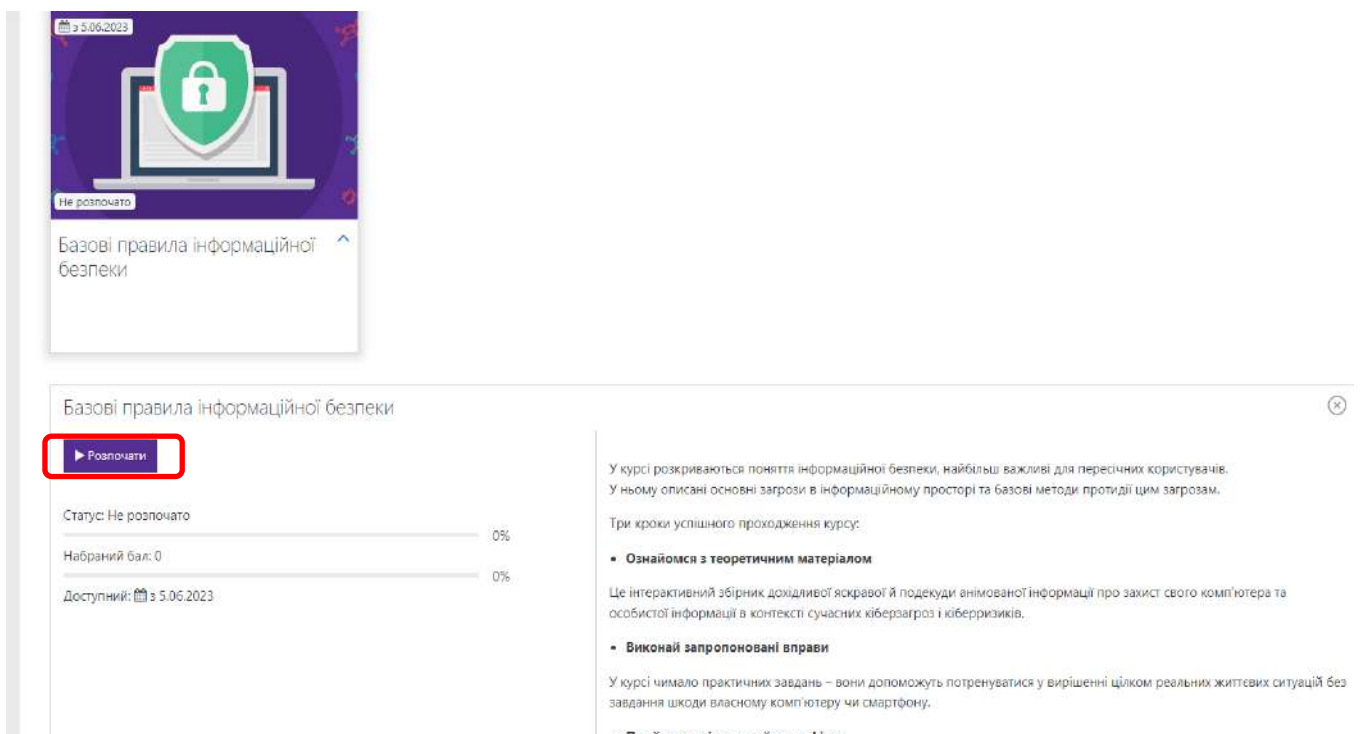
з 5.06.2023

Не розпочато

Базові правила інформаційної безпеки

Базові правила інформаційної безпеки

▶ Розпочати

Статус: Не розпочато

0%

Набраний бал: 0

0%

Доступний: з 5.06.2023

У курсі розкриваються поняття інформаційної безпеки, найбільш важливі для пересічних користувачів. У ньому описані основні загрози в інформаційному просторі та базові методи протидії цим загрозам.

Три кроки успішного проходження курсу:

• Ознайомся з теоретичним матеріалом

Це інтерактивний збірник дохідливої яскравої й подекуди анімованої інформації про захист свого комп'ютера та особистої інформації в контексті сучасних кіберзагроз і кіберризиків.

• Виконай запропоновані вправи

У курсі чимало практичних завдань – вони допоможуть потренуватися у вирішенні цілком реальних життєвих ситуацій без завдання шкоди власному комп'ютеру чи смартфону.

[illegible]